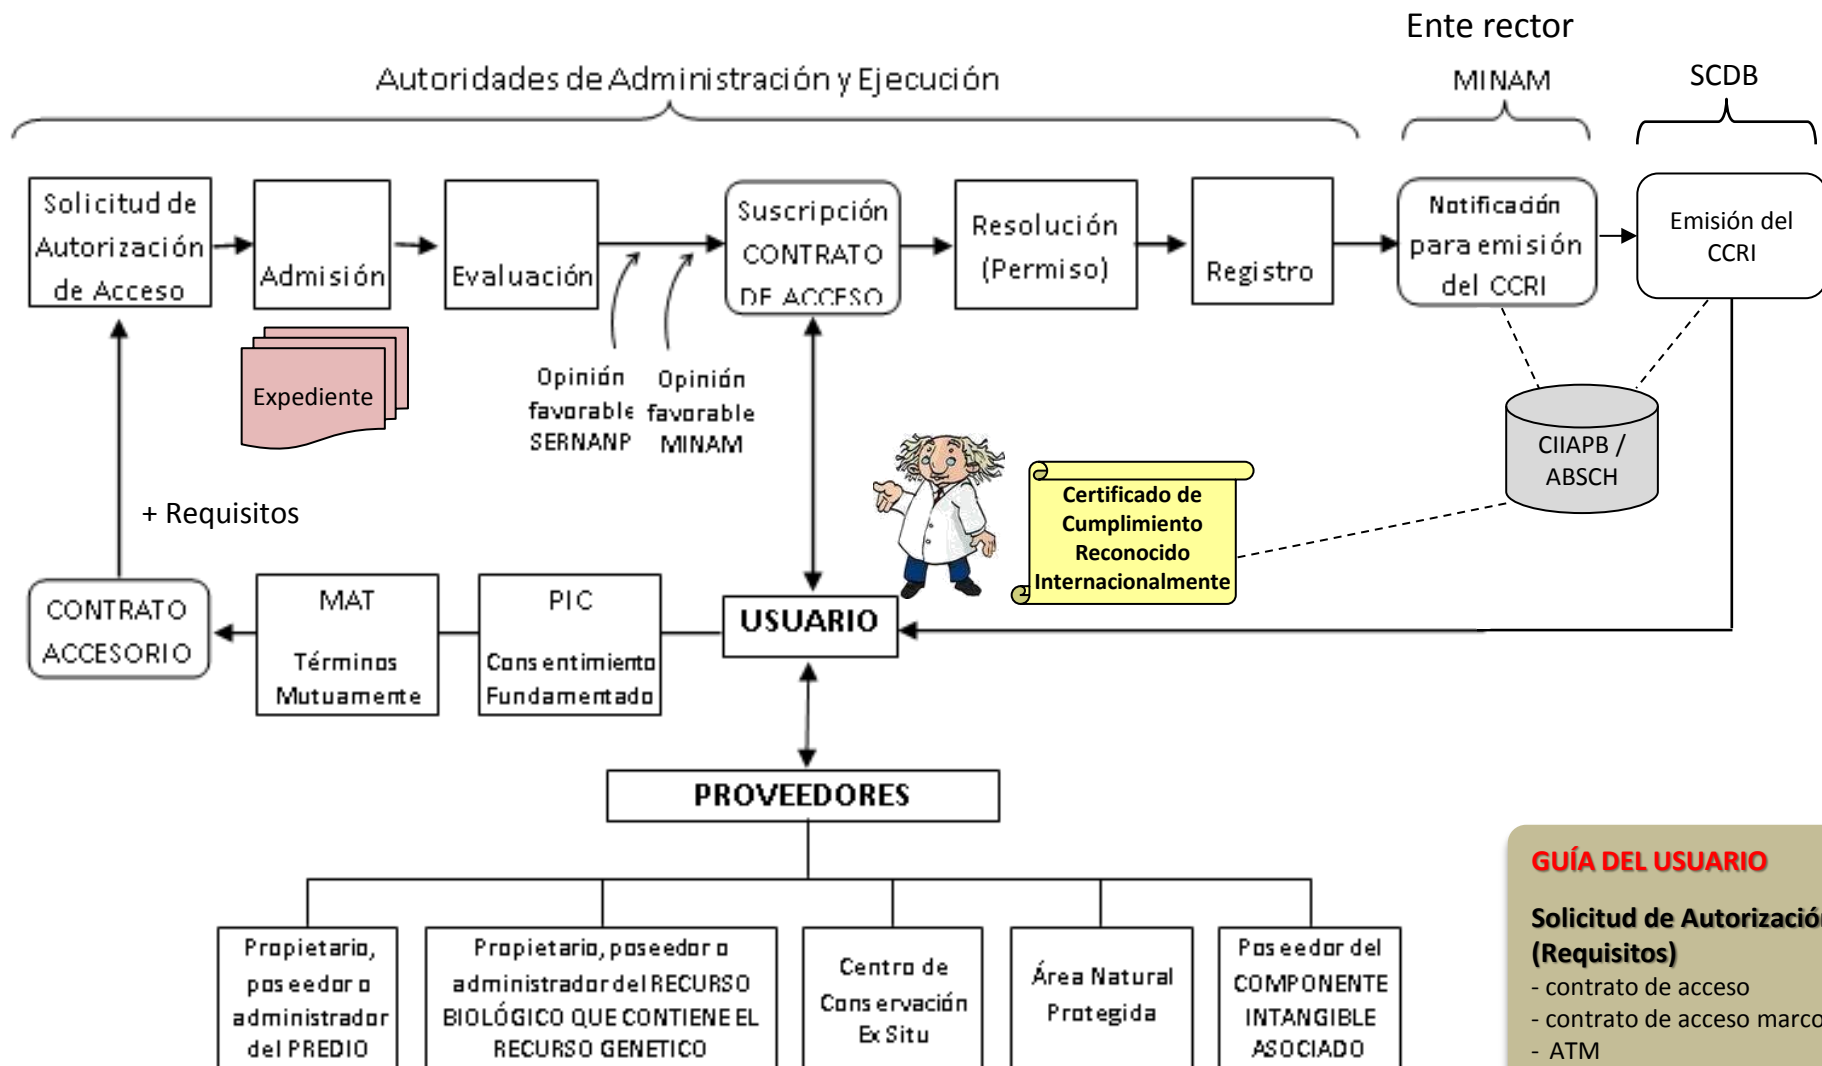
Ente rector

Autoridades de Administración y Ejecución

MINAM

SCDB

Solicitud de Autorización de Acceso

Admisión

Evaluación

Suscripción CONTRATO DE ACCESO

Resolución (Permiso)

Registro

Notificación para emisión del CCRI

Emisión del CCRI

Expediente

Opinión favorable SERNANP

Opinión favorable MINAM

CIIAPB / ABSCH

Certificado de Cumplimiento Reconocido Internacionalmente

+ Requisitos

CONTRATO ACCESORIO

MAT

Términos Mutuamente

PIC

Consentimiento Fundamentado

USUARIO

PROVEEDORES

Propietario, poseedor o administrador del PREDIO

Propietario, poseedor o administrador del RECURSO BIOLÓGICO QUE CONTIENE EL RECURSO GENETICO

Centro de Conservación Ex Situ

Área Natural Protegida

Poseedor del COMPONENTE INTANGIBLE ASOCIADO

GUÍA DEL USUARIO

Solicitud de Autorizació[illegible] (Requisitos)
- contrato de acceso
- contrato de acceso marc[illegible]
- ATM